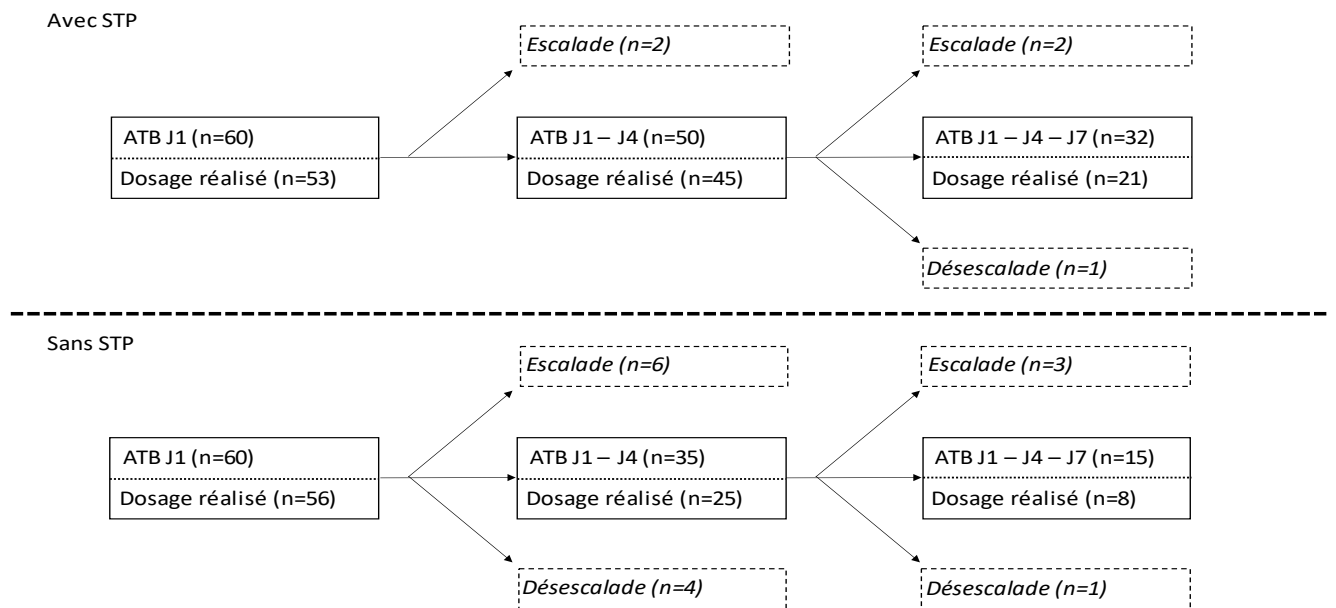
Avec STP

Escalade (n=2)

ATB J1 (n=60)
Dosage réalisé (n=53)

ATB J1 – J4 (n=50)
Dosage réalisé (n=45)

Escalade (n=2)

ATB J1 – J4 – J7 (n=32)
Dosage réalisé (n=21)

Désescalade (n=1)

Sans STP

Escalade (n=6)

ATB J1 (n=60)
Dosage réalisé (n=56)

ATB J1 – J4 (n=35)
Dosage réalisé (n=25)

Désescalade (n=4)

Escalade (n=3)

ATB J1 – J4 – J7 (n=15)
Dosage réalisé (n=8)

Désescalade (n=1)